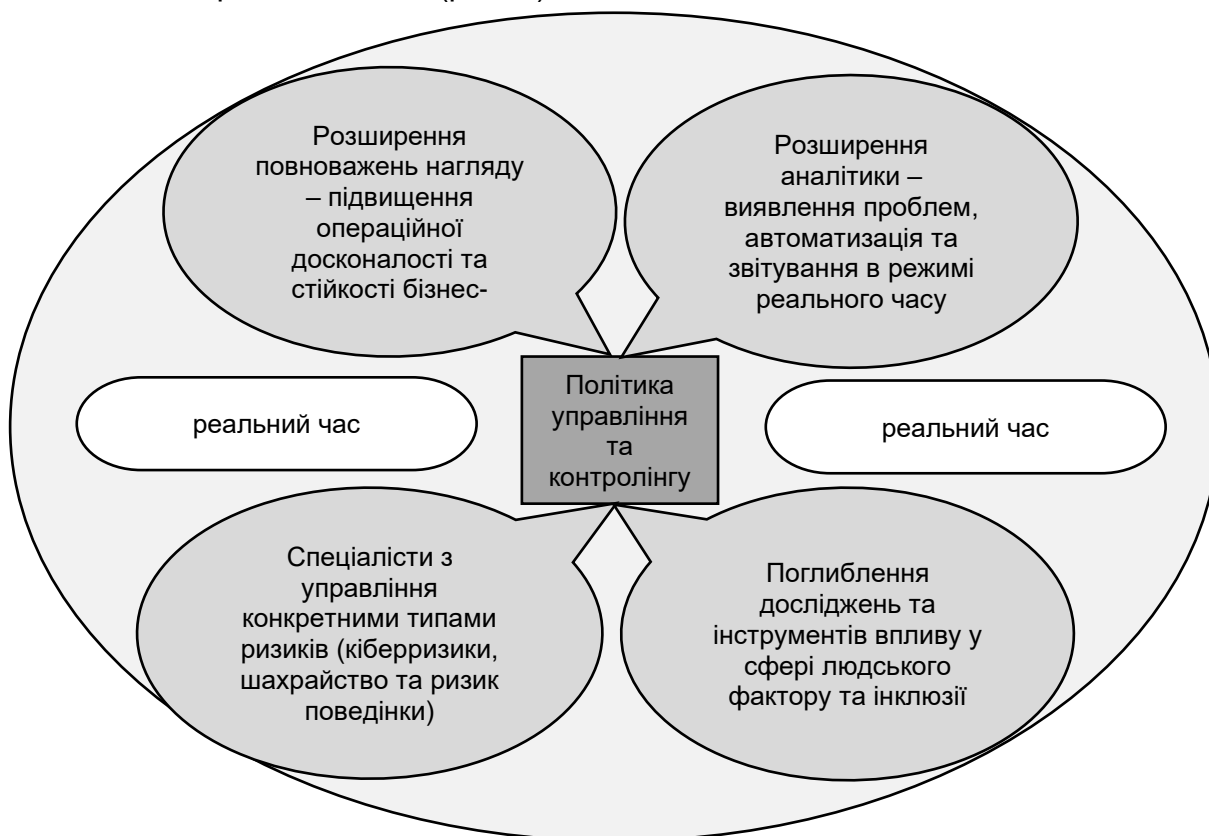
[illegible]

Розширення повноважень нагляду – підвищення операційної досконалості та стійкості бізнес-

Розширення аналітики – виявлення проблем, автоматизація та звітування в режимі реального часу

реальний час

Політика управління та контролінгу

реальний час

Спеціалісти з управління конкретними типами ризиків (кіберризики, шахрайство та ризик поведінки)

Поглиблення досліджень та інструментів впливу у сфері людського фактору та інклюзії